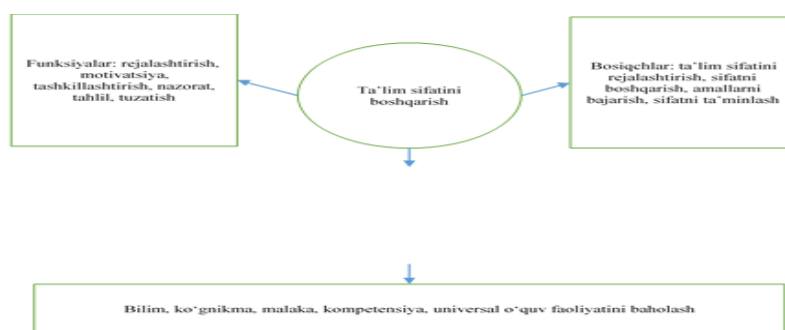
Funksiyalar: rejalashtirish, motivatsiya, tashkillashtirish, nazorat, tahlil, tuzatish

Ta'lim sifatini boshqarish

Bosiqchlar: ta'lim sifatini rejalashtirish, sifatni boshqarish, amallarni bajarish, sifatni ta'minlash

Bilim, koʻgnikma, malaka, kompetensiya, universal oʻquv faoliyatini baholash